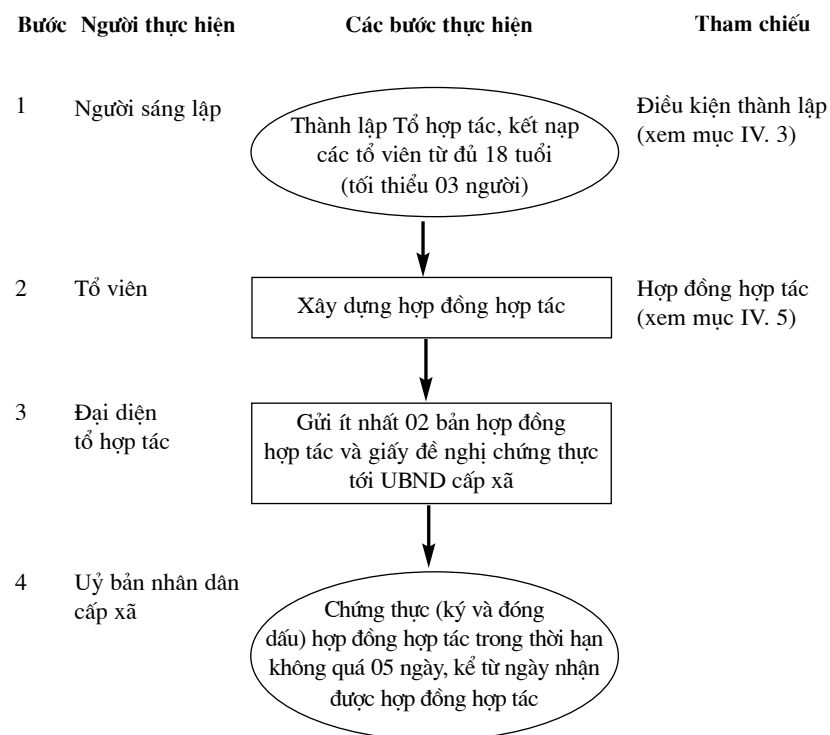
| Bước | Người thực hiện | Các bước thực hiện | Tham chiếu |
|---|---|---|---|
| 1 | Người sáng lập | Thành lập Tổ hợp tác, kết nạp các tổ viên từ đủ 18 tuổi (tối thiểu 03 người) | Điều kiện thành lập (xem mục IV. 3) |
| 2 | Tổ viên | Xây dựng hợp đồng hợp tác | Hợp đồng hợp tác (xem mục IV. 5) |
| 3 | Đại diện tổ hợp tác | Gửi ít nhất 02 bản hợp đồng hợp tác và giấy đề nghị chứng thực tới UBND cấp xã | |
| 4 | Uỷ bản nhân dân cấp xã | Chứng thực (ký và đóng dấu) hợp đồng hợp tác trong thời hạn không quá 05 ngày, kể từ ngày nhận được hợp đồng hợp tác | |